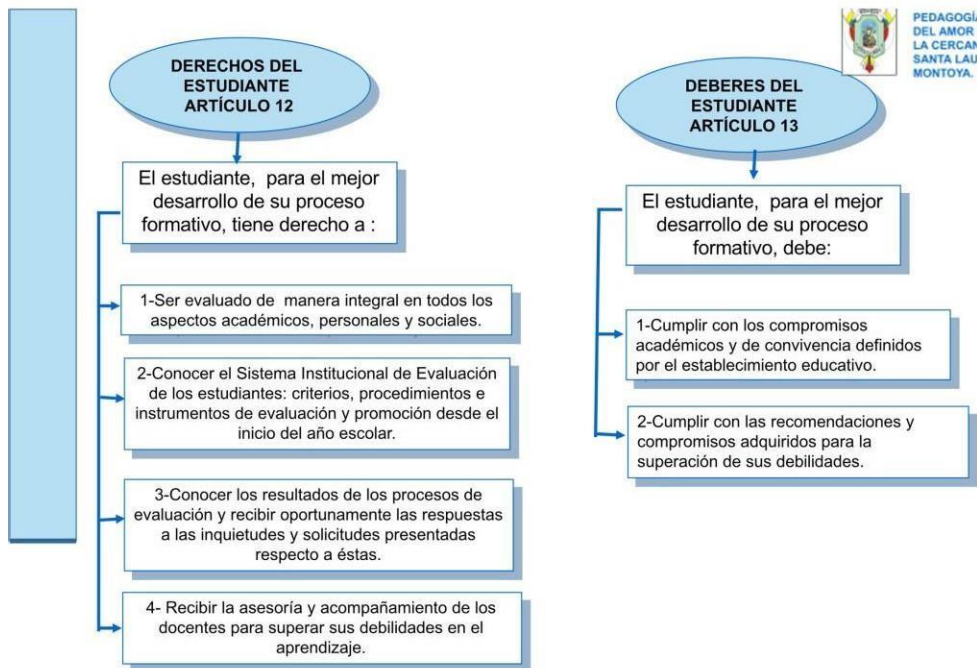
PEDAGOGÍA DEL AMOR LA CERCAN SANTA LAU MONTOYA.

DERECHOS DEL ESTUDIANTE ARTÍCULO 12

El estudiante, para el mejor desarrollo de su proceso formativo, tiene derecho a :

1-Ser evaluado de manera integral en todos los aspectos académicos, personales y sociales.

2-Conocer el Sistema Institucional de Evaluación de los estudiantes: criterios, procedimientos e instrumentos de evaluación y promoción desde el inicio del año escolar.

3-Conocer los resultados de los procesos de evaluación y recibir oportunamente las respuestas a las inquietudes y solicitudes presentadas respecto a éstas.

4- Recibir la asesoría y acompañamiento de los docentes para superar sus debilidades en el aprendizaje.

DEBERES DEL ESTUDIANTE ARTÍCULO 13

El estudiante, para el mejor desarrollo de su proceso formativo, debe:

1-Cumplir con los compromisos académicos y de convivencia definidos por el establecimiento educativo.

2-Cumplir con las recomendaciones y compromisos adquiridos para la superación de sus debilidades.